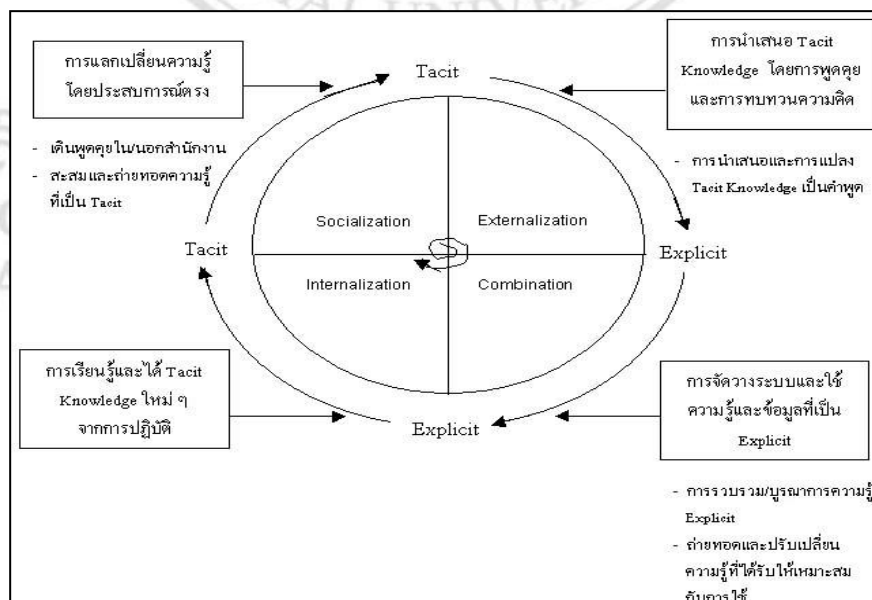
การแลกเปลี่ยนความรู้โดยประสบการณ์ตรง

Tacit

การนำเสนอ Tacit Knowledge โดยการพูดคุยและการทบทวนความคิด

- เดินพูดคุยใน/นอกสำนักงาน
- สะสมและถ่ายทอดความรู้ที่เป็น Tacit

- การนำเสนอและการแปลง Tacit Knowledge เป็นคำพูด

Socialization

Externalization

Tacit

Explicit

Internalization

Combination

การเรียนรู้และได้ Tacit Knowledge ใหม่ ๆ จากการปฏิบัติ

การจัดวางระบบและใช้ความรู้และข้อมูลที่เป็น Explicit

Explicit

- การรวบรวม/บูรณาการความรู้ Explicit
- ถ่ายทอดและปรับเปลี่ยนความรู้ที่ได้รับให้เหมาะสมกับการใช้